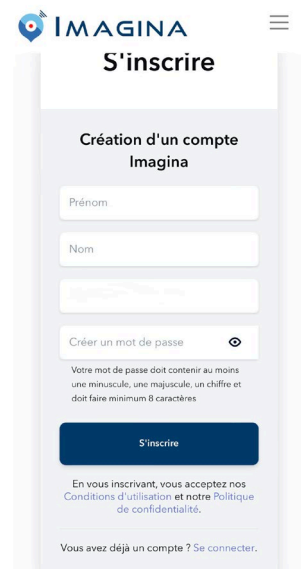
IMAGINA

S'inscrire

Création d'un compte Imagina

Prénom

Nom

Créer un mot de passe

Votre mot de passe doit contenir au moins une minuscule, une majuscule, un chiffre et doit faire minimum 8 caractères

S'inscrire

En vous inscrivant, vous acceptez nos Conditions d'utilisation et notre Politique de confidentialité.

Vous avez déjà un compte ? Se connecter.